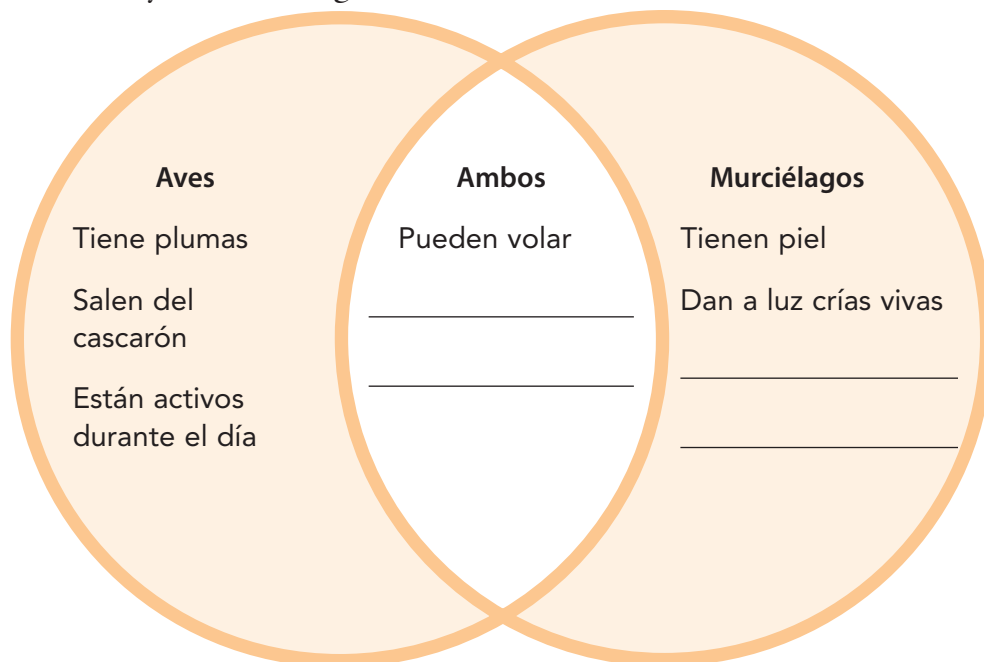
Aves

Tiene plumas

Salen del cascarón

Están activos durante el día

Ambos

Pueden volar

______________

______________

Murciélagos

Tienen piel

Dan a luz crías vivas

______________

______________